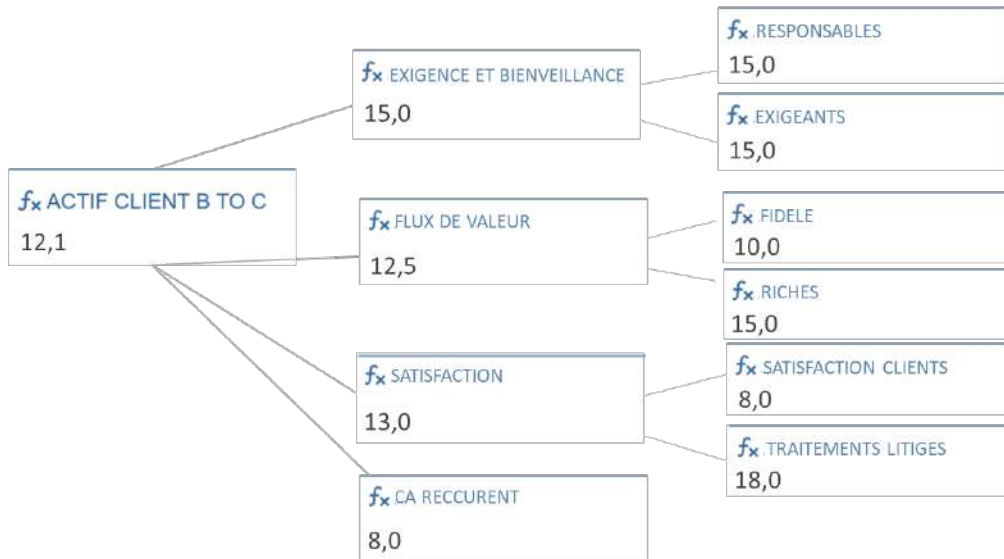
$f_x$ ACTIF CLIENT B TO C
12,1

$f_x$ EXIGENCE ET BIENVEILLANCE
15,0

$f_x$ RESPONSABLES
15,0

$f_x$ EXIGEANTS
15,0

$f_x$ FLUX DE VALEUR
12,5

$f_x$ FIDELE
10,0

$f_x$ RICHES
15,0

$f_x$ SATISFACTION
13,0

$f_x$ SATISFACTION CLIENTS
8,0

$f_x$ TRAITEMENTS LITIGES
18,0

$f_x$ CA RECCURENT
8,0